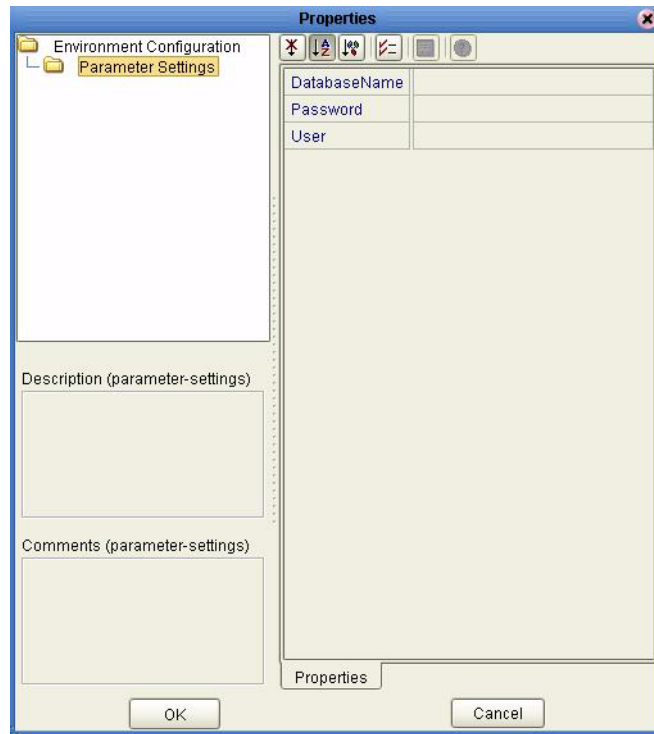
Properties

Environment Configuration
Parameter Settings

| DatabaseName | |
|---|---|
| Password | |
| User | |

Description (parameter-settings)

Comments (parameter-settings)

Properties

OK

Cancel